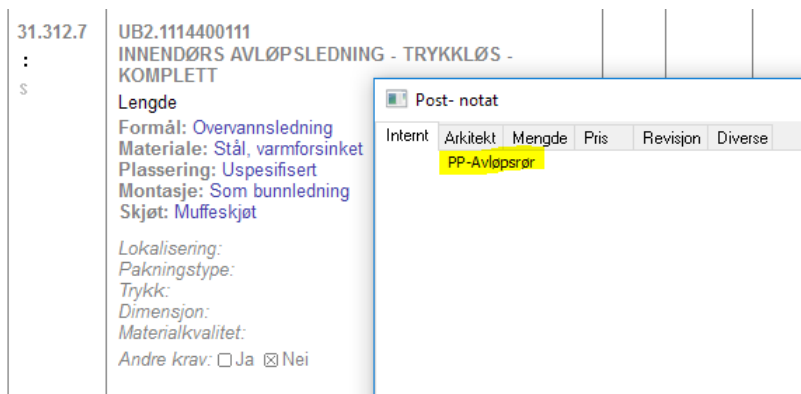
31.312.7
:
S

UB2.1114400111
INNENDØRS AVLØPSLEDNING - TRYKKLØS - KOMPLETT

Lengde

Formål: Overvannsledning
Materiale: Stål, varmforsinket
Plassering: Uspesifisert
Montasje: Som bunnledning
Skjøt: Muffeskjøt

Lokalisering:
Pakningstype:
Trykk:
Dimensjon:
Materialkvalitet:
Andre krav: ☐ Ja ☒ Nei

Post- notat

Internt | Arkitekt | Mengde | Pris | Revisjon | Diverse

PP-Avløpsrør